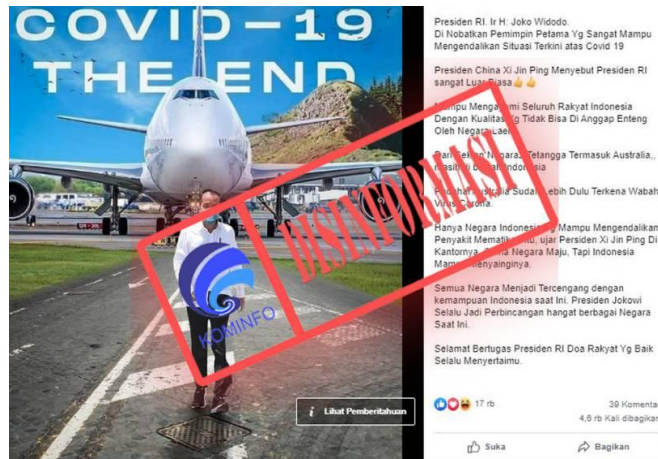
COVID – 19
THE END

KOMINFO

DISINFORMASI

Lihat Pemberitahuan

Presiden RI. Ir H: Joko Widodo.
Di Nobatkan Pemimpin Petama Yg Sangat Mampu Mengendalikan Situasi Terkini atas Covid 19

Presiden China Xi Jin Ping Menyebut Presiden RI sangat Luar Biasa👍👍

Mampu Mengayomi Seluruh Rakyat Indonesia Dengan Kualitas Yg Tidak Bisa Di Anggap Enteng Oleh Negara Lain

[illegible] Negara2 Tetangga Termasuk Australia,, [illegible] Indonesia

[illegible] Australia Sudah Lebih Dulu Terkena Wabah Virus Corona.

Hanya Negara Indonesia Yg Mampu Mengendalikan Penyakit Mematikan ini, ujar Persiden Xi Jin Ping Di Kantornya. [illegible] Negara Maju, Tapi Indonesia Mampu Menyaingiya.

Semua Negara Menjadi Tercengang dengan kemampuan Indonesia saat Ini. Presiden Jokowi Selalu Jadi Perbincangan hangat berbagai Negara Saat Ini.

Selamat Bertugas Presiden RI Doa Rakyat Yg Baik Selalu Menyertaimu.

17 rb
39 Komentar
4,6 rb Kali dibagikan

Suka
Bagikan